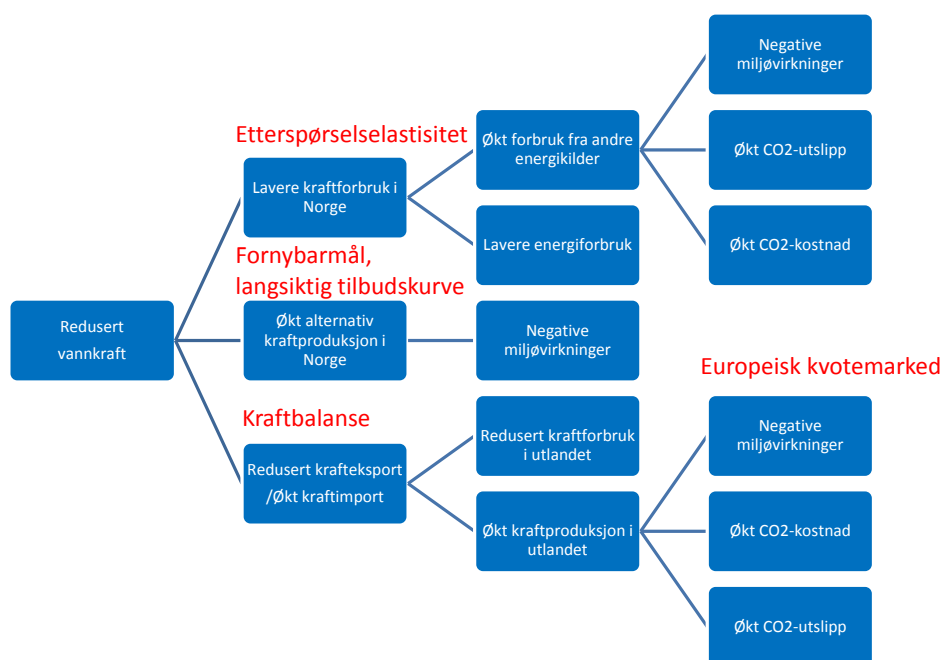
Redusert vannkraft

Etterspørselselastisitet

Lavere kraftforbruk i Norge

Økt forbruk fra andre energikilder

Negative miljøvirkninger

Økt CO2-utslipp

Økt CO2-kostnad

Lavere energiforbruk

Fornybarmål, langsiktig tilbudskurve

Økt alternativ kraftproduksjon i Norge

Negative miljøvirkninger

Kraftbalanse

Redusert krafteksport /Økt kraftimport

Redusert kraftforbruk i utlandet

Økt kraftproduksjon i utlandet

Europeisk kvotemarked

Negative miljøvirkninger

Økt CO2-kostnad

Økt CO2-utslipp